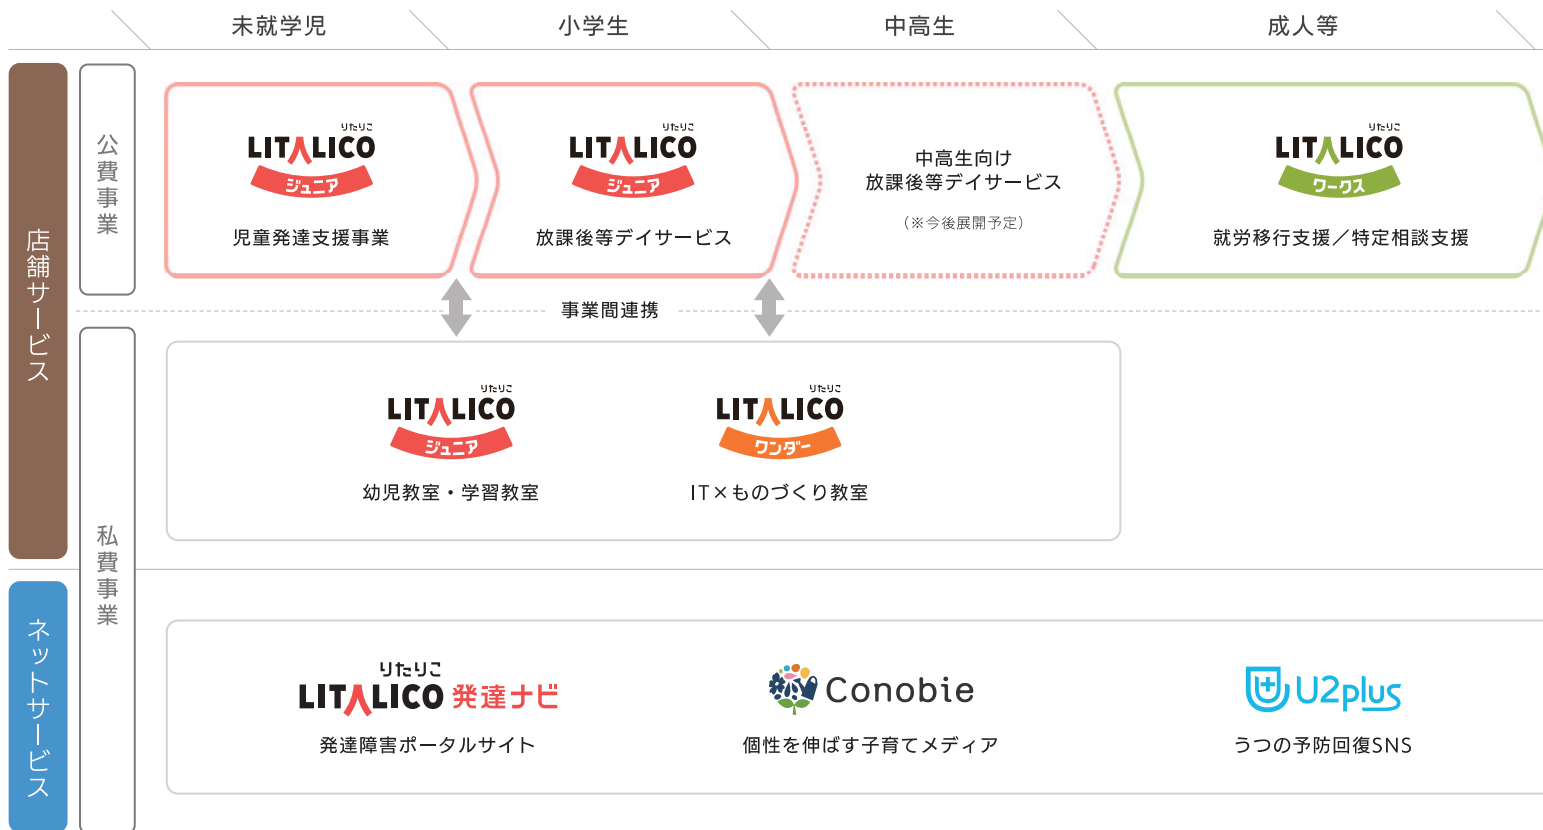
未就学児　小学生　中高生　成人等

店舗サービス

公費事業

りたりこ LITALICO ジュニア
児童発達支援事業

りたりこ LITALICO ジュニア
放課後等デイサービス

中高生向け
放課後等デイサービス
（※今後展開予定）

りたりこ LITALICO ワークス
就労移行支援／特定相談支援

事業間連携

私費事業

りたりこ LITALICO ジュニア
幼児教室・学習教室

りたりこ LITALICO ワンダー
IT×ものづくり教室

ネットサービス

りたりこ LITALICO 発達ナビ
発達障害ポータルサイト

Conobie
個性を伸ばす子育てメディア

U2plus
うつの予防回復SNS